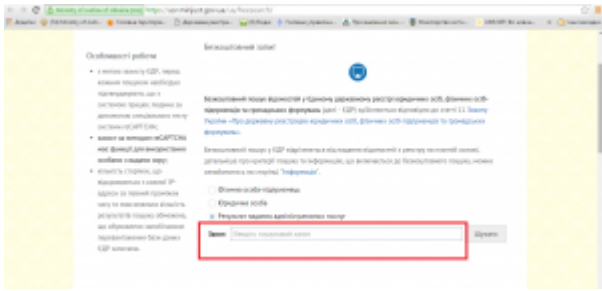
Особливості роботи

Безкоштовний запит

Безкоштовний пошук відомостей у Єдиному державному реєстрі юридичних осіб, фізичних осіб-підприємців та громадських формувань

Фізична особа-підприємець
Юридична особа

Запит: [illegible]

Шукати